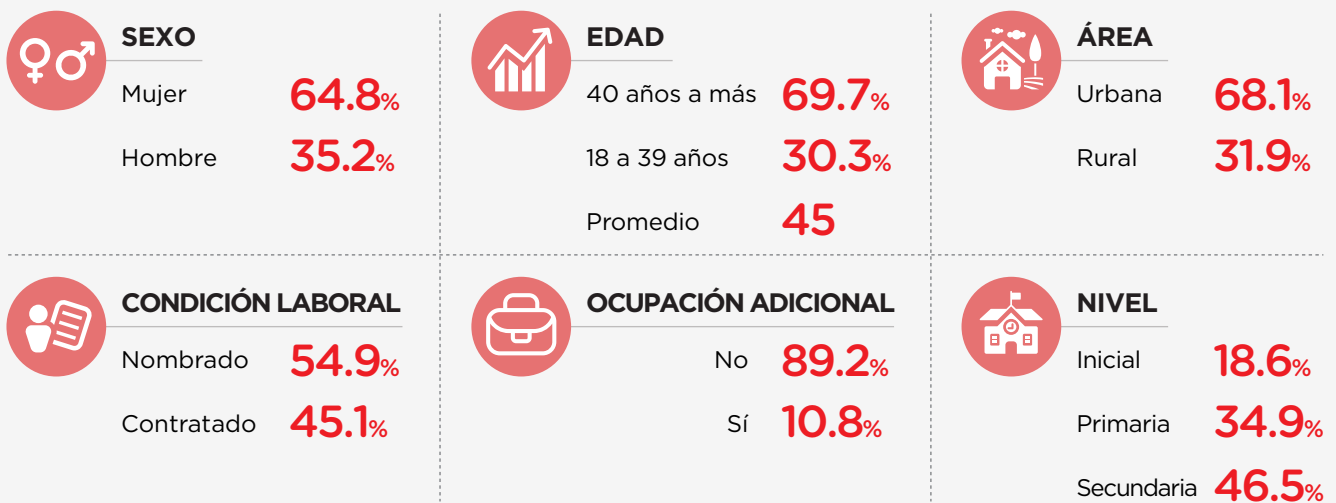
SEXO
Mujer 64.8%
Hombre 35.2%

EDAD
40 años a más 69.7%
18 a 39 años 30.3%
Promedio 45

ÁREA
Urbana 68.1%
Rural 31.9%

CONDICIÓN LABORAL
Nombrado 54.9%
Contratado 45.1%

OCUPACIÓN ADICIONAL
No 89.2%
Sí 10.8%

NIVEL
Inicial 18.6%
Primaria 34.9%
Secundaria 46.5%